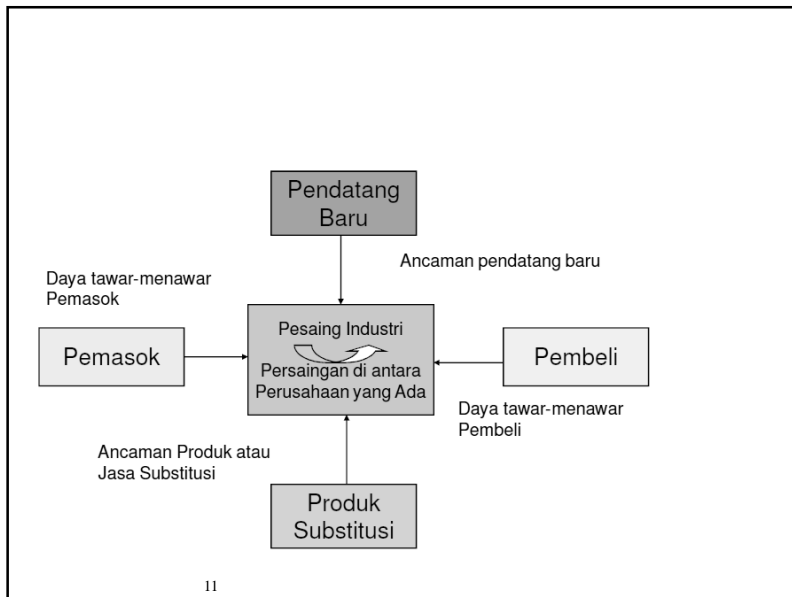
Pendatang Baru

Ancaman pendatang baru

Daya tawar-menawar Pemasok

Pemasok

Pesaing Industri

Persaingan di antara Perusahaan yang Ada

Pembeli

Daya tawar-menawar Pembeli

Ancaman Produk atau Jasa Substitusi

Produk Substitusi

11